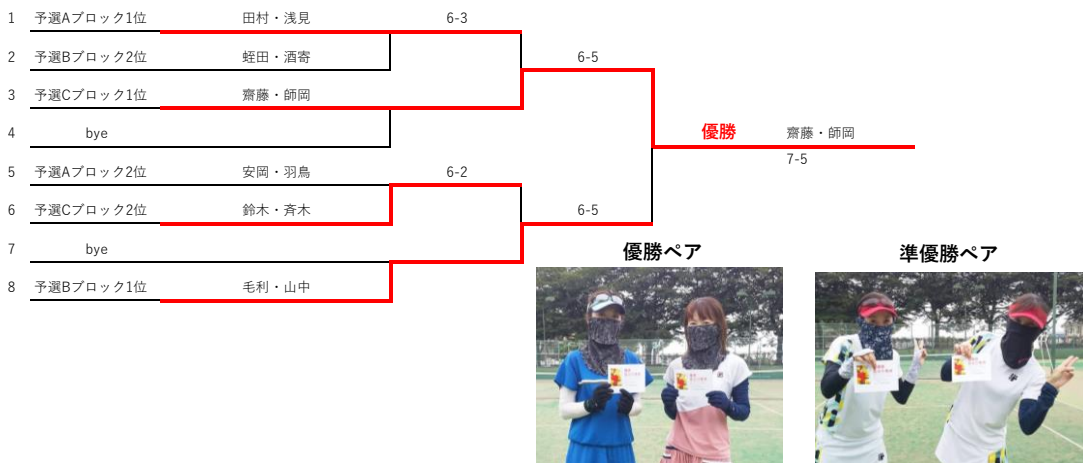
1 予選Aブロック1位 田村・浅見
6-3
2 予選Bブロック2位 蛭田・酒寄
6-5
3 予選Cブロック1位 齋藤・師岡
4 bye
優勝 齋藤・師岡
7-5
5 予選Aブロック2位 安岡・羽鳥
6-2
6 予選Cブロック2位 鈴木・斉木
6-5
7 bye
8 予選Bブロック1位 毛利・山中

優勝ペア

準優勝ペア